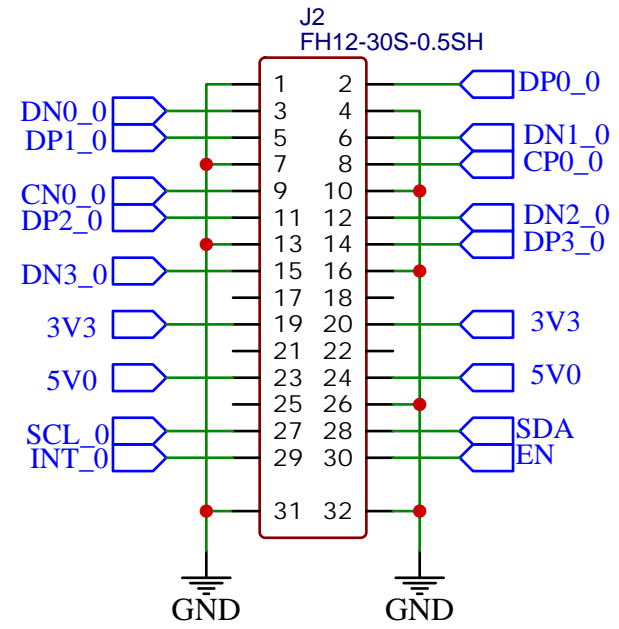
J2
FH12-30S-0.5SH

DN0_0
DP1_0
CN0_0
DP2_0
DN3_0
3V3
5V0
SCL_0
INT_0

1 2
3 4
5 6
7 8
9 10
11 12
13 14
15 16
17 18
19 20
21 22
23 24
25 26
27 28
29 30
31 32

DP0_0
DN1_0
CP0_0
DN2_0
DP3_0
3V3
5V0
SDA
EN

GND
GND